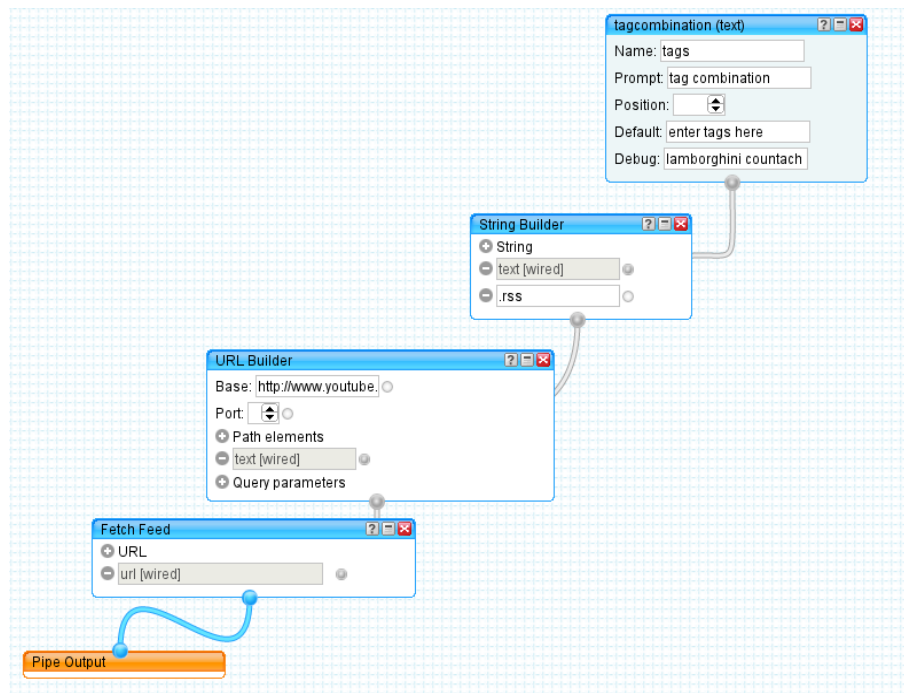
tagcombination (text)

Name: tags

Prompt: tag combination

Position:

Default: enter tags here

Debug: lamborghini countach

String Builder

String

text [wired]

.rss

URL Builder

Base: http://www.youtube.

Port:

Path elements

text [wired]

Query parameters

Fetch Feed

URL

url [wired]

Pipe Output